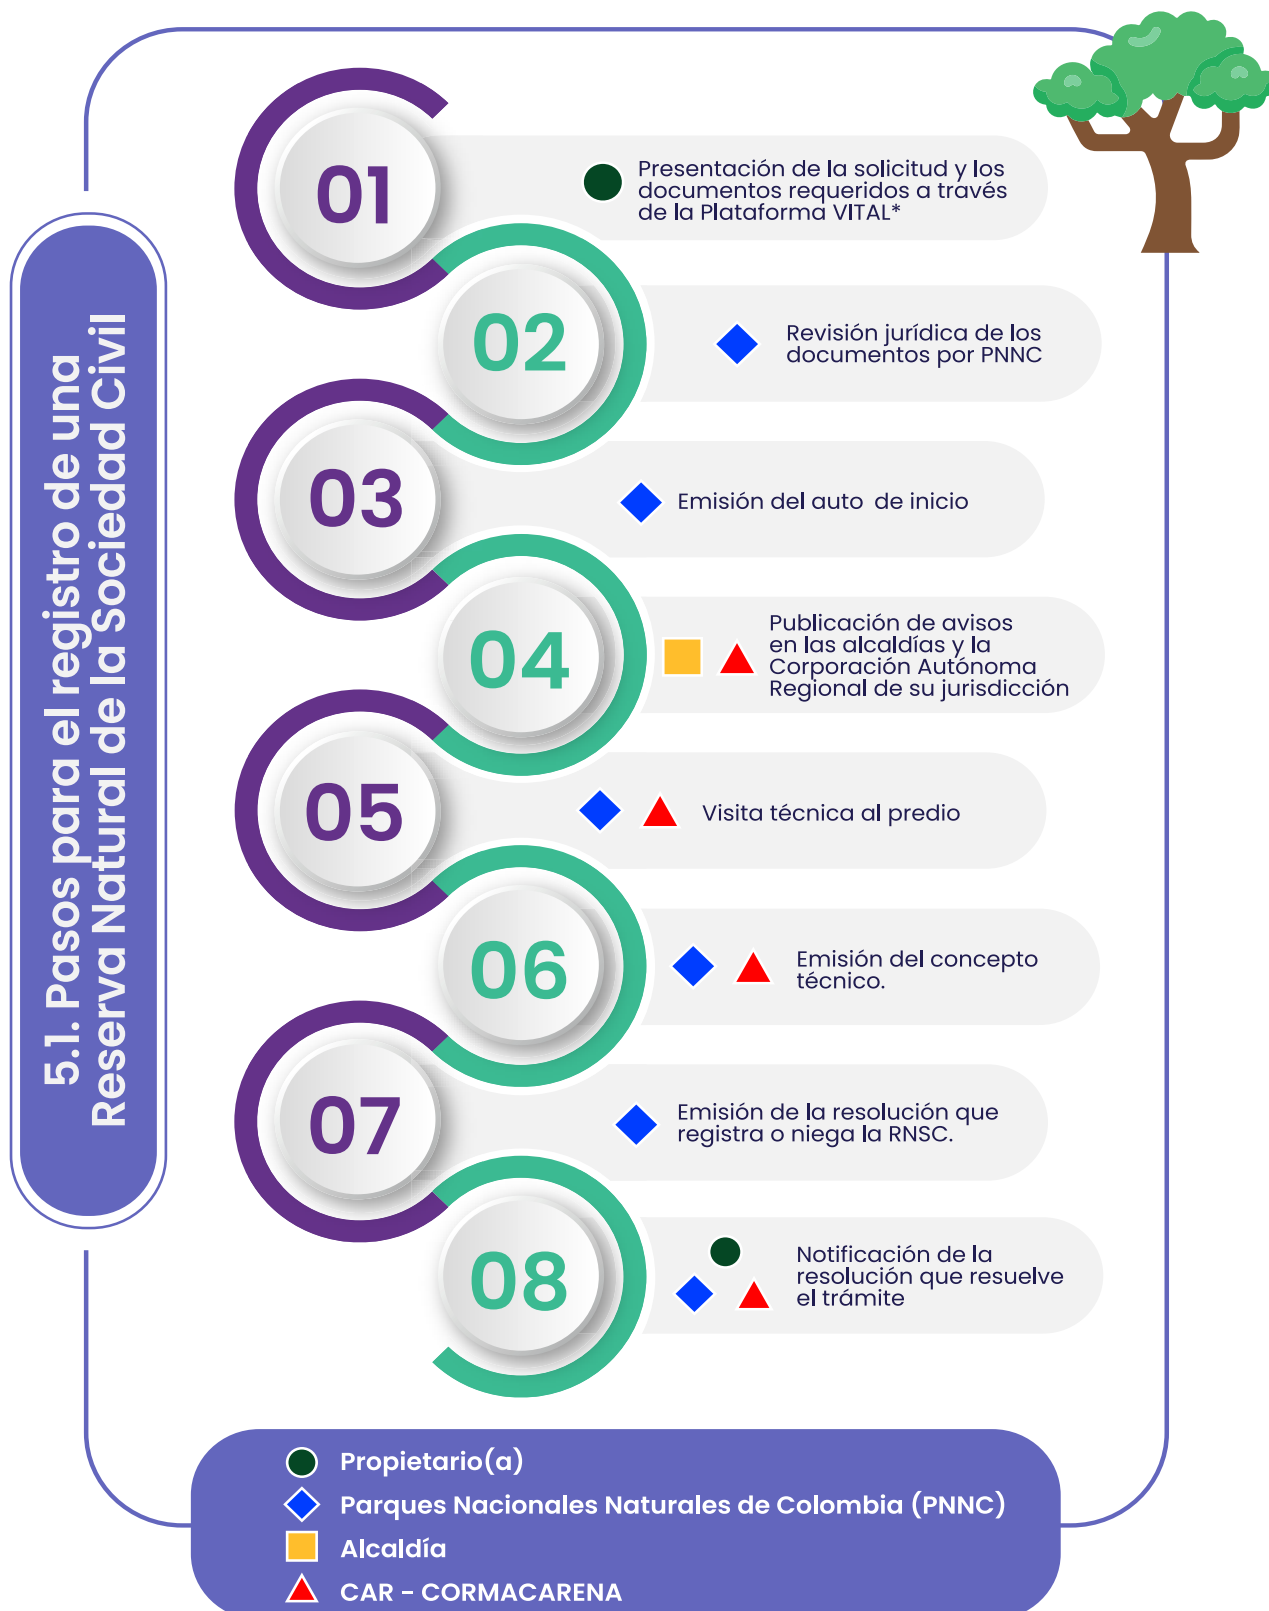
5.1. Pasos para el registro de una Reserva Natural de la Sociedad Civil

01
Presentación de la solicitud y los documentos requeridos a través de la Plataforma VITAL*

02
Revisión jurídica de los documentos por PNNC

03
Emisión del auto de inicio

04
Publicación de avisos en las alcaldías y la Corporación Autónoma Regional de su jurisdicción

05
Visita técnica al predio

06
Emisión del concepto técnico.

07
Emisión de la resolución que registra o niega la RNSC.

08
Notificación de la resolución que resuelve el trámite

Propietario(a)
Parques Nacionales Naturales de Colombia (PNNC)
Alcaldía
CAR - CORMACARENA